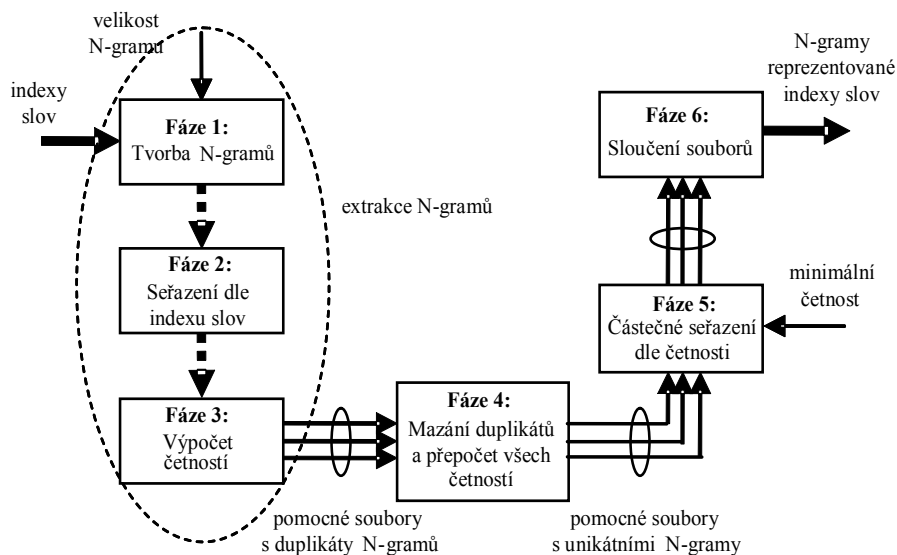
velikost N-gramů

indexy slov

Fáze 1:
Tvorba N-gramů

Fáze 2:
Seřazení dle indexu slov

Fáze 3:
Výpočet četností

extrakce N-gramů

Fáze 4:
Mazání duplikátů a přepočet všech četností

pomocné soubory s duplikáty N-gramů

pomocné soubory s unikátními N-gramy

Fáze 5:
Částečné seřazení dle četnosti

minimální četnost

Fáze 6:
Sloučení souborů

N-gramy reprezentované indexy slov